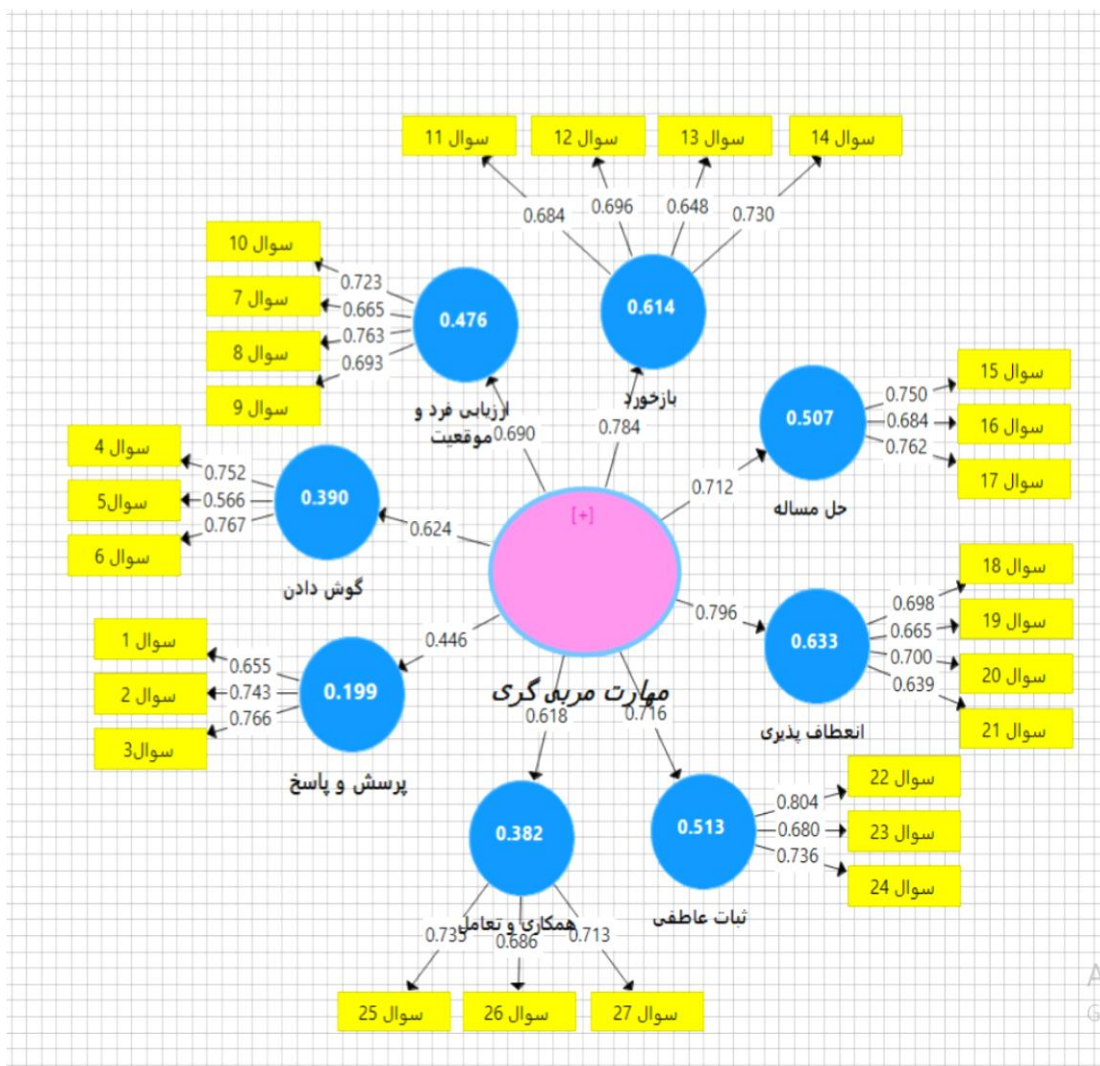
سوال 11
سوال 12
سوال 13
سوال 14
0.684
0.696
0.648
0.730
0.614
بازخورد

سوال 10
سوال 7
سوال 8
سوال 9
0.723
0.665
0.763
0.693
0.476
ارزیابی فرد و موقعیت
0.690
0.784

سوال 15
سوال 16
سوال 17
0.750
0.684
0.762
0.507
حل مساله
0.712

سوال 4
سوال5
سوال 6
0.752
0.566
0.767
0.390
گوش دادن
0.624

[+]
مهارت مربی گری

سوال 18
سوال 19
سوال 20
سوال 21
0.698
0.665
0.700
0.639
0.633
انعطاف پذیری
0.796

سوال 1
سوال 2
سوال3
0.655
0.743
0.766
0.199
پرسش و پاسخ
0.446

0.618
0.716

سوال 22
سوال 23
سوال 24
0.804
0.680
0.736
0.513
ثبات عاطفی

0.382
همکاری و تعامل
0.735
0.686
0.713
سوال 25
سوال 26
سوال 27